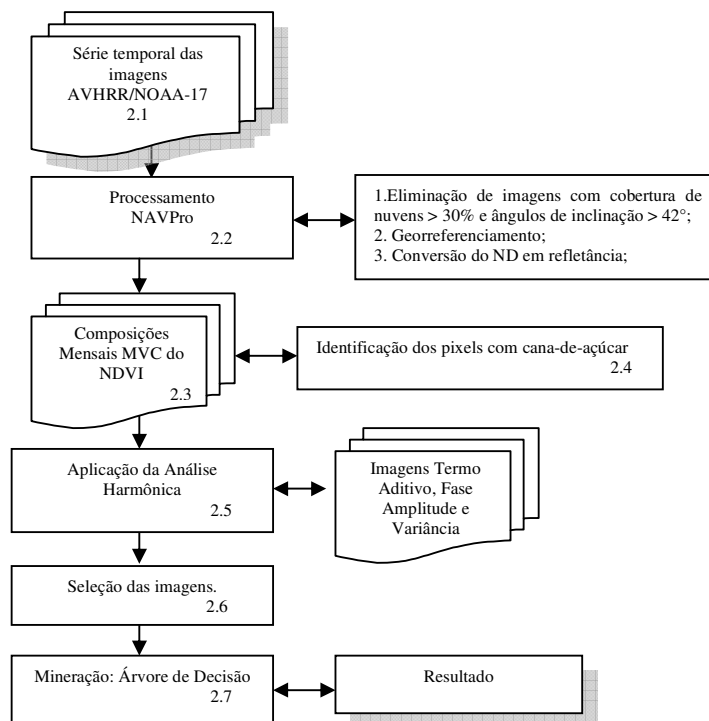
Série temporal das imagens AVHRR/NOAA-17
2.1

Processamento NAVPro
2.2

1.Eliminação de imagens com cobertura de nuvens > 30% e ângulos de inclinação > 42°;
2. Georreferenciamento;
3. Conversão do ND em refletância;

Composições Mensais MVC do NDVI
2.3

Identificação dos pixels com cana-de-açúcar
2.4

Aplicação da Análise Harmônica
2.5

Imagens Termo Aditivo, Fase Amplitude e Variância

Seleção das imagens.
2.6

Mineração: Árvore de Decisão
2.7

Resultado